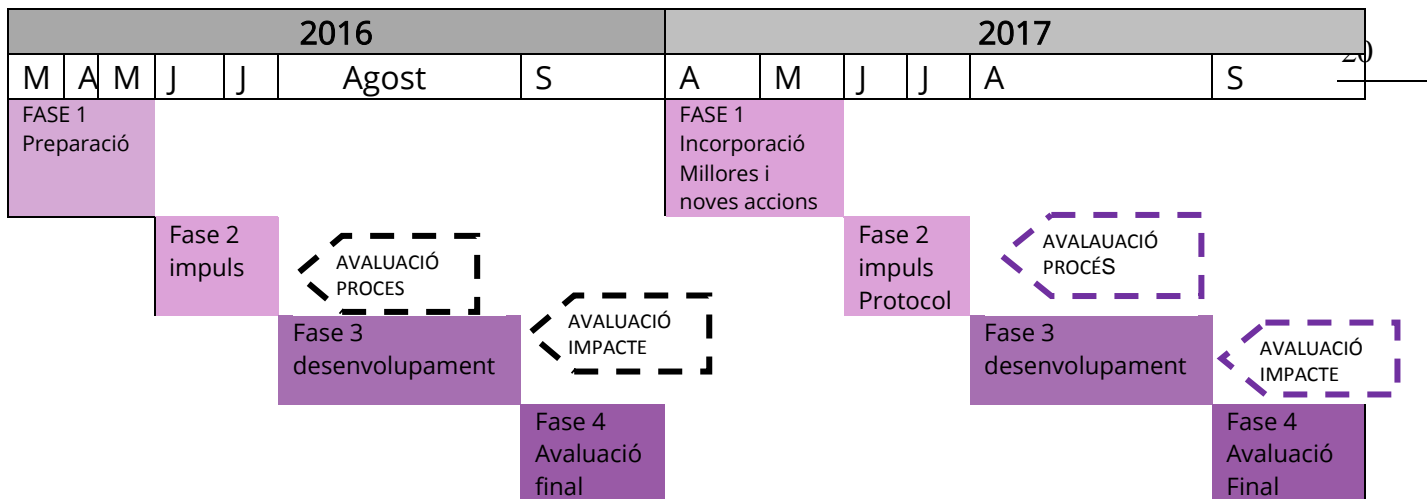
| 2016 | | | | | | | 2017 | | | | | |
|---|---|---|---|---|---|---|---|---|---|---|---|---|
| M | A | M | J | J | Agost | S | A | M | J | J | A | S |

20

FASE 1
Preparació

FASE 1
Incorporació
Millores i
noves accions

Fase 2
impuls

AVALUACIÓ
PROCES

Fase 2
impuls
Protocol

AVALAUACIÓ
PROCÉS

Fase 3
desenvolupament

AVALUACIÓ
IMPACTE

Fase 3
desenvolupament

AVALUACIÓ
IMPACTE

Fase 4
Avaluació
final

Fase 4
Avaluació
Final